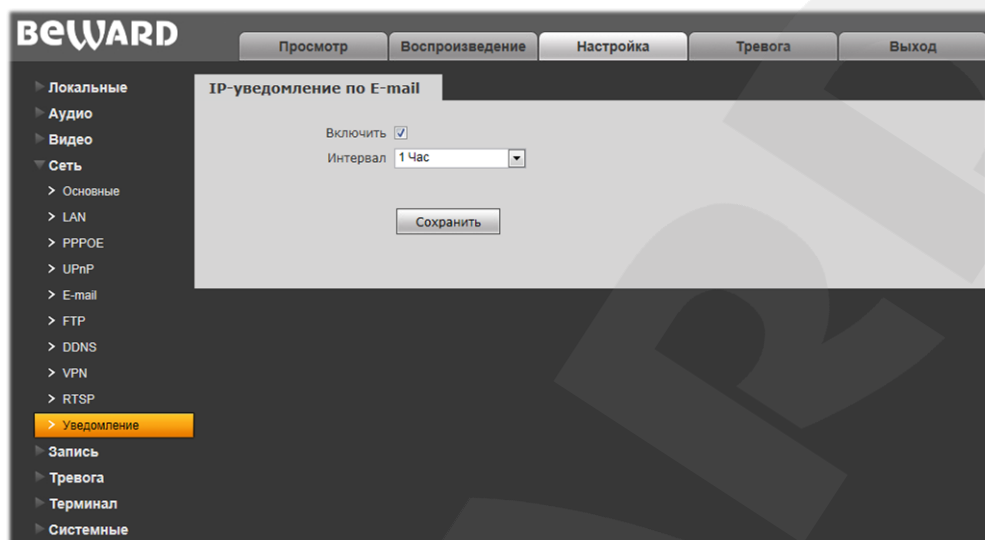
BEWARD

Просмотр
Воспроизведение
Настройка
Тревога
Выход

Локальные
Аудио
Видео
Сеть
Основные
LAN
PPPOE
UPnP
E-mail
FTP
DDNS
VPN
RTSP
Уведомление
Запись
Тревога
Терминал
Системные

IP-уведомление по E-mail

Включить ☑
Интервал 1 Час

Сохранить